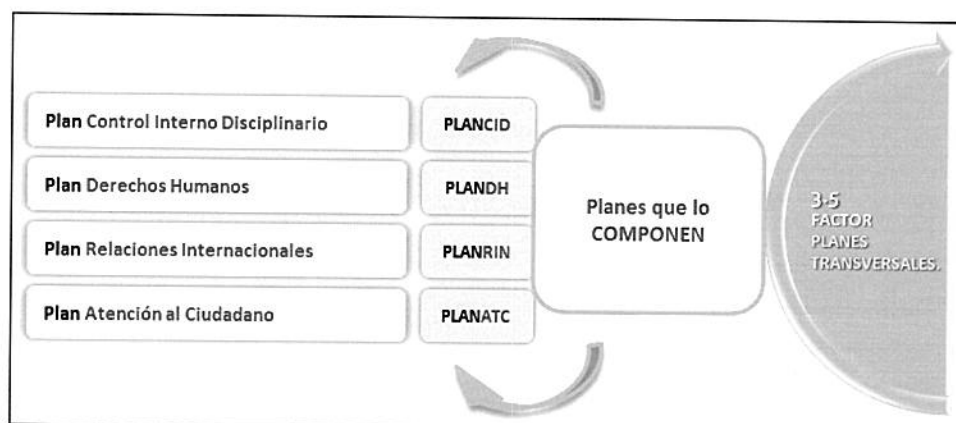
Plan Control Interno Disciplinario

PLANCID

Plan Derechos Humanos

PLANDH

Plan Relaciones Internacionales

PLANRIN

Plan Atención al Ciudadano

PLANATC

Planes que lo COMPONEN

3.5 FACTOR PLANES TRANSVERSALES.